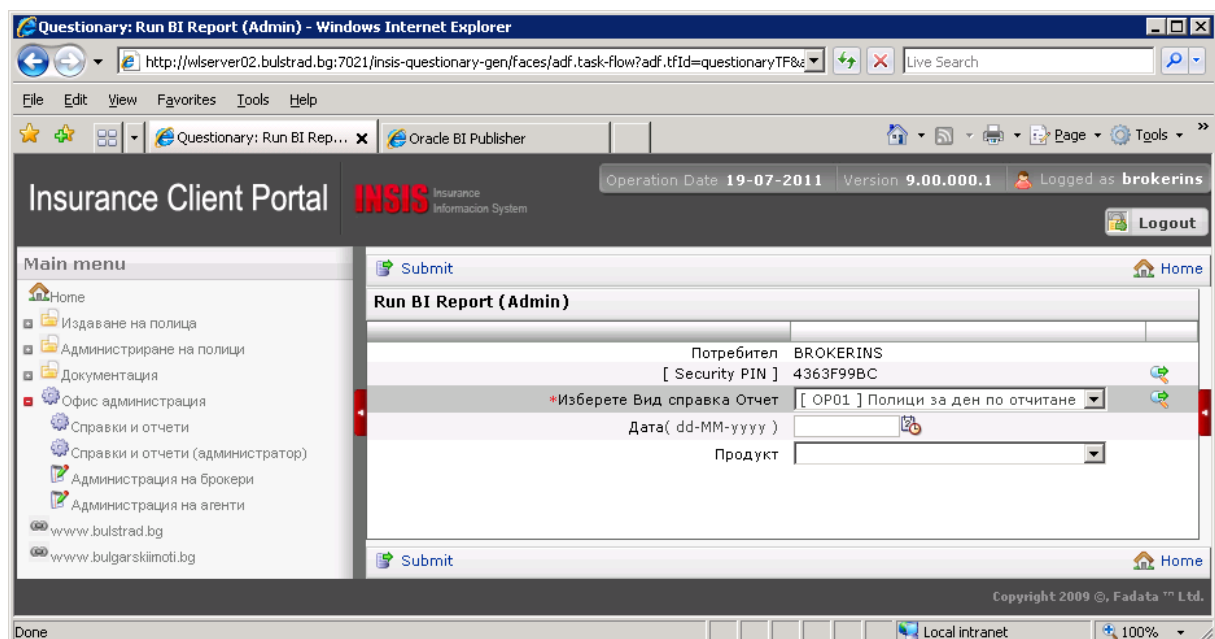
Questionary: Run BI Report (Admin) - Windows Internet Explorer

http://wlserver02.bulstrad.bg:7021/insis-questionary-gen/faces/adf.task-flow?adf.tfId=questionaryTF&a

Live Search

File Edit View Favorites Tools Help

Questionary: Run BI Rep...

Oracle BI Publisher

Page Tools

Insurance Client Portal

INSIS Insurance Informacion System

Operation Date 19-07-2011 Version 9.00.000.1 Logged as brokerins

Logout

Main menu

Home

Издаване на полица

Администриране на полици

Документация

Офис администрация

Справки и отчети

Справки и отчети (администратор)

Администрация на брокери

Администрация на агенти

www.bulstrad.bg

www.bulgarskiimoti.bg

Submit

Home

Run BI Report (Admin)

Потребител BROKERINS

[ Security PIN ] 4363F99BC

*Изберете Вид справка Отчет [ OP01 ] Полици за ден по отчитане

Дата( dd-MM-yyyy )

Продукт

Submit

Home

Copyright 2009 ©, Fadata ™ Ltd.

Done

Local intranet

100%